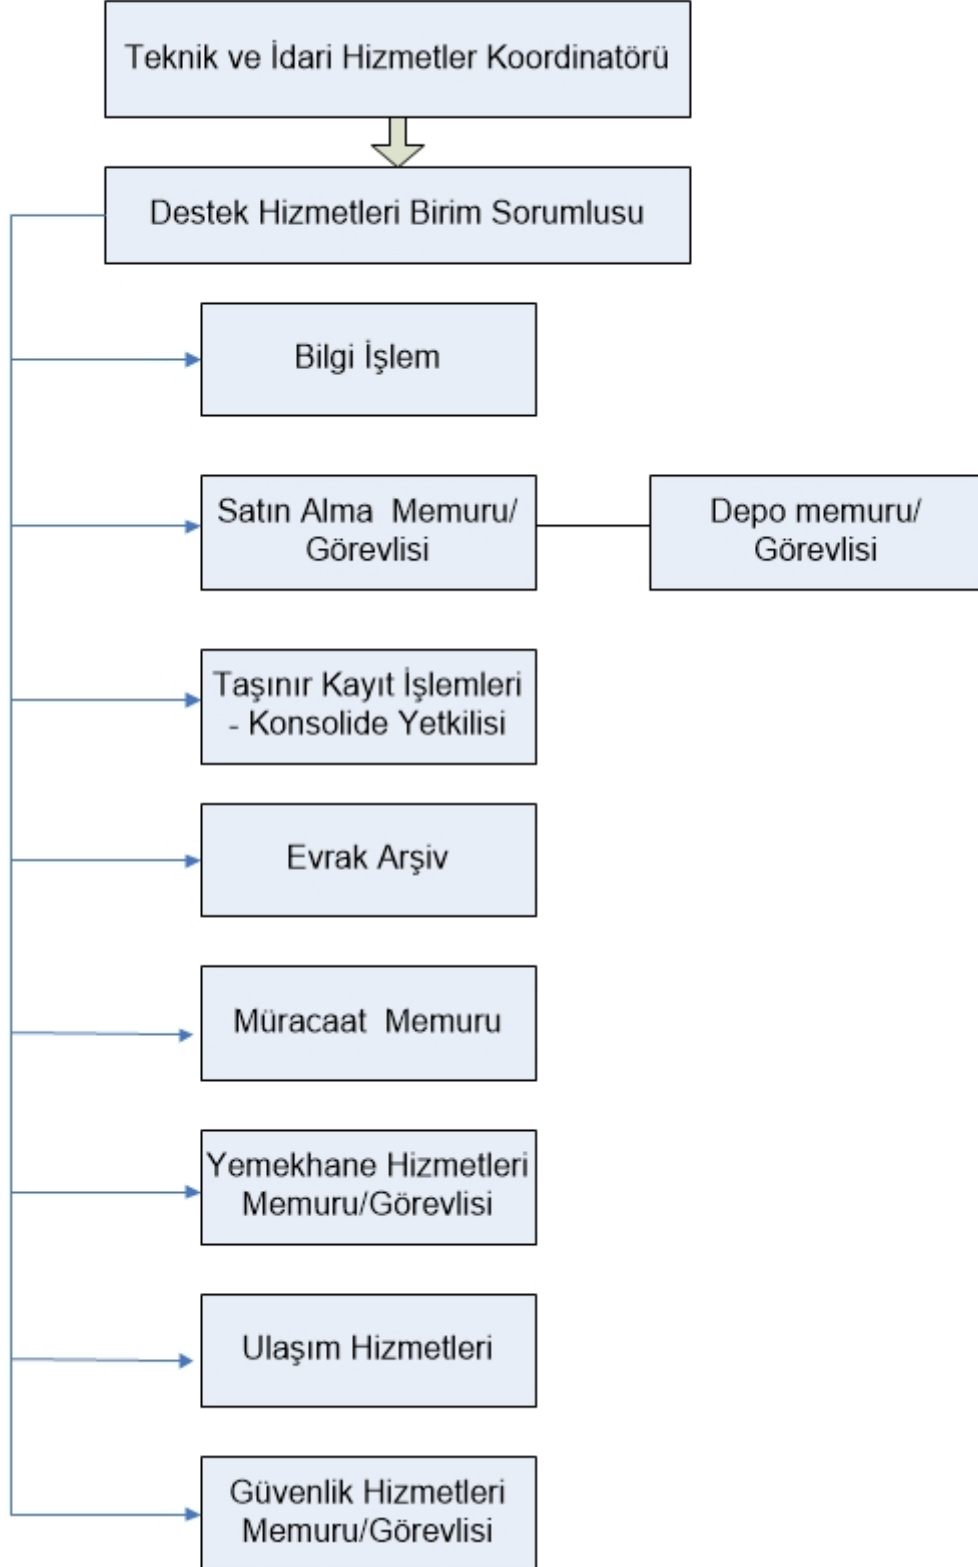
Teknik ve İdari Hizmetler Koordinatörü

Destek Hizmetleri Birim Sorumlusu

Bilgi İşlem

Satın Alma Memuru/ Görevlisi

Depo memuru/ Görevlisi

Taşınır Kayıt İşlemleri - Konsolide Yetkilisi

Evrak Arşiv

Müracaat Memuru

Yemekhane Hizmetleri Memuru/Görevlisi

Ulaşım Hizmetleri

Güvenlik Hizmetleri Memuru/Görevlisi